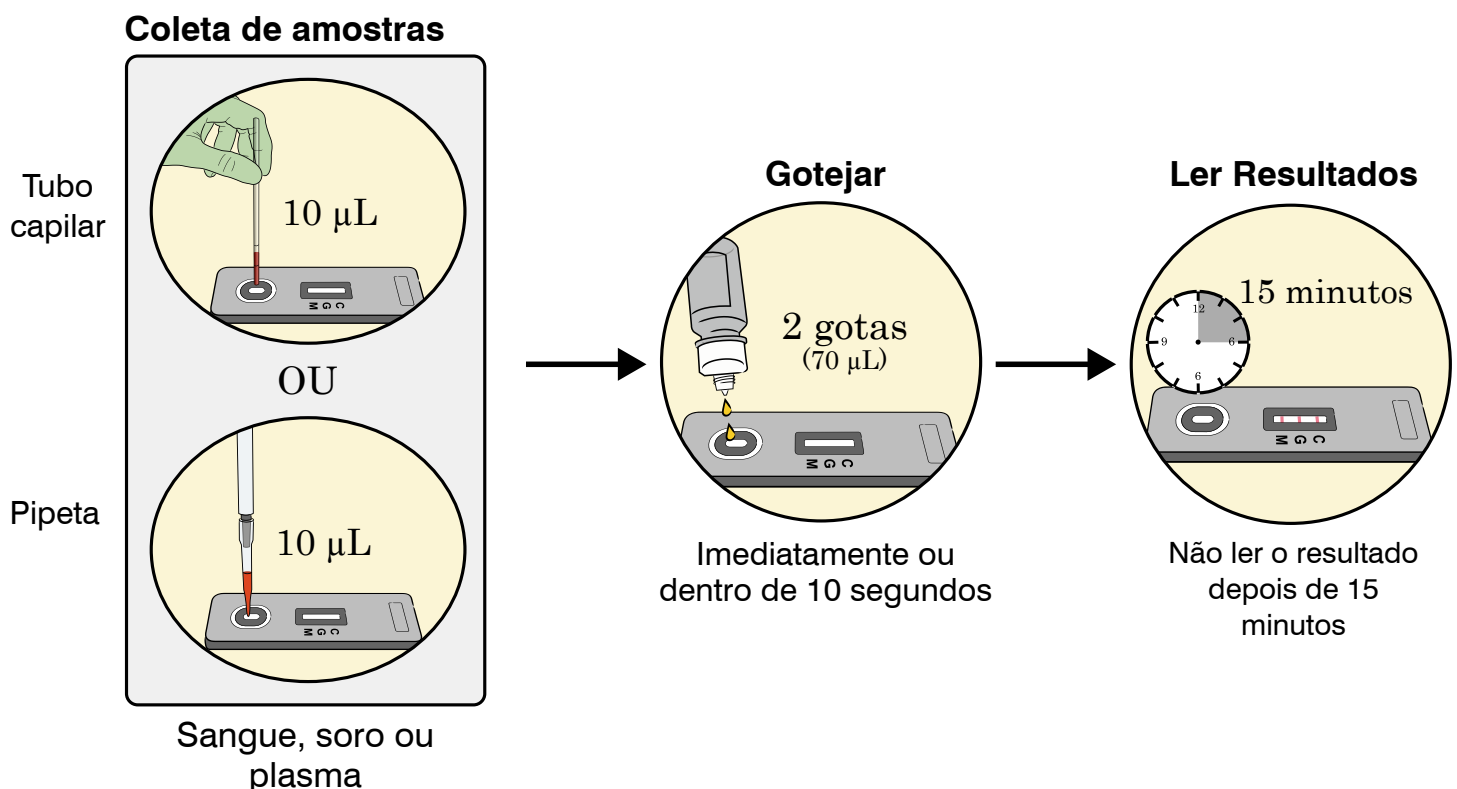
Coleta de amostras

Tubo capilar

10 µL

M G C

OU

Pipeta

10 µL

M G C

Sangue, soro ou plasma

Gotejar

2 gotas
(70 µL)

M G C

Imediatamente ou dentro de 10 segundos

Ler Resultados

15 minutos

12
9
6
6

M G C

Não ler o resultado depois de 15 minutos